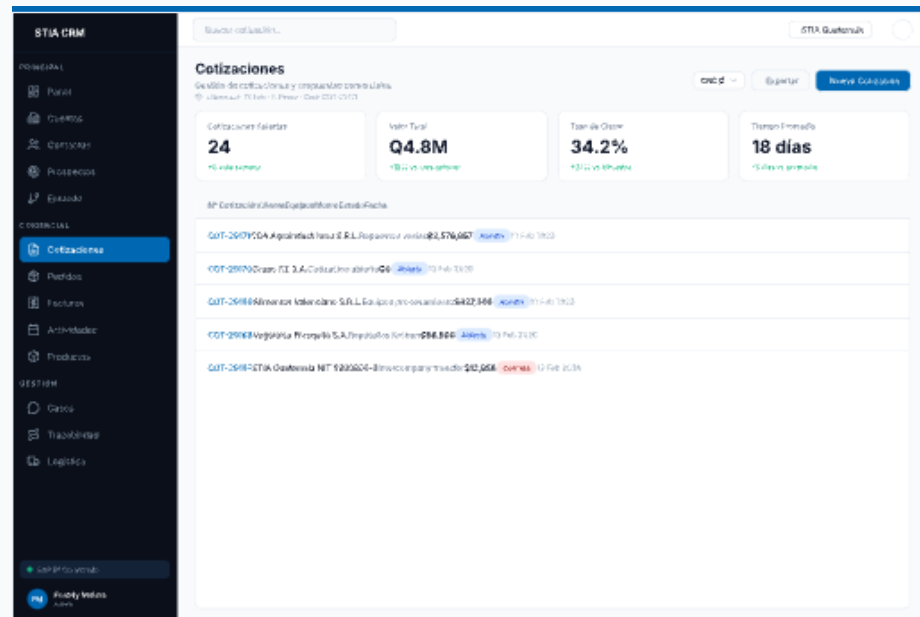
STIA CRM

PRINCIPAL
Panel
Cuentas
Contactos
Prospectos
Embudo

COMERCIAL
Cotizaciones
Pedidos
Facturas
Actividades
Productos

GESTION
Casos
Trazabilidad
Logística

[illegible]

PM Freddy Molina
Admin

Buscar cotización...

STIA Guatemala

Cotizaciones
Gestión de cotizaciones y propuestas comerciales
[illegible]

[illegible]
Exportar
Nueva Cotización

Cotizaciones Abiertas
24
+5 esta semana

Valor Total
Q4.8M
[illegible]

Tasa de Cierre
34.2%
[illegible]

Tiempo Promedio
18 días
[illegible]

Nº Cotización Cuenta Equipo Monto Estado Fecha

COT-2917 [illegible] S.R.L. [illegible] $2,576,857 Abierta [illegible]
COT-2970 Grupo TZ S.A. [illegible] $0 Abierta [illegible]
COT-2918 Alimentos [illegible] S.R.L. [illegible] $432,500 Abierta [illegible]
COT-2968 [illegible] S.A. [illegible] $56,500 Abierta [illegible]
COT-2917 STIA Guatemala NIT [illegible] $12,956 Vencida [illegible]